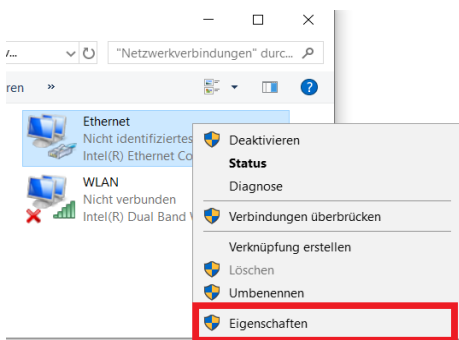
"Netzwerkverbindungen" durc...

ren »

Ethernet
Nicht identifiziertes
Intel(R) Ethernet Co

WLAN
Nicht verbunden
Intel(R) Dual Band W

Deaktivieren
Status
Diagnose
Verbindungen überbrücken
Verknüpfung erstellen
Löschen
Umbenennen
Eigenschaften